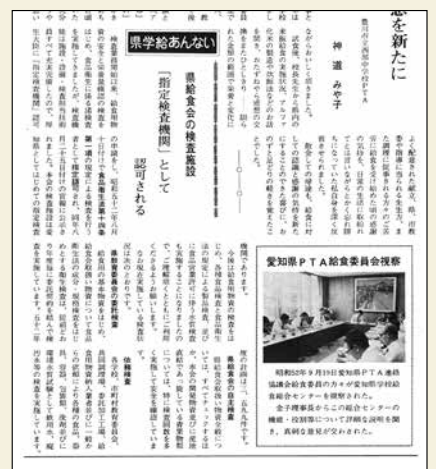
意を新たに

豊川市立西部中学校PTA

神道 みや子

県学給あんない

県給食会の検査施設

「指定検査機関」として

認可される

愛知県PTA給食委員会視察

昭和52年9月19日愛知県PTA連絡協議会給食委員の方々が愛知県学校給食会の検査センターを視察された。

金子理事長からこの検査センターの機能・役割等について詳細な説明を聞き、真剣な意見が交わされた。

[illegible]